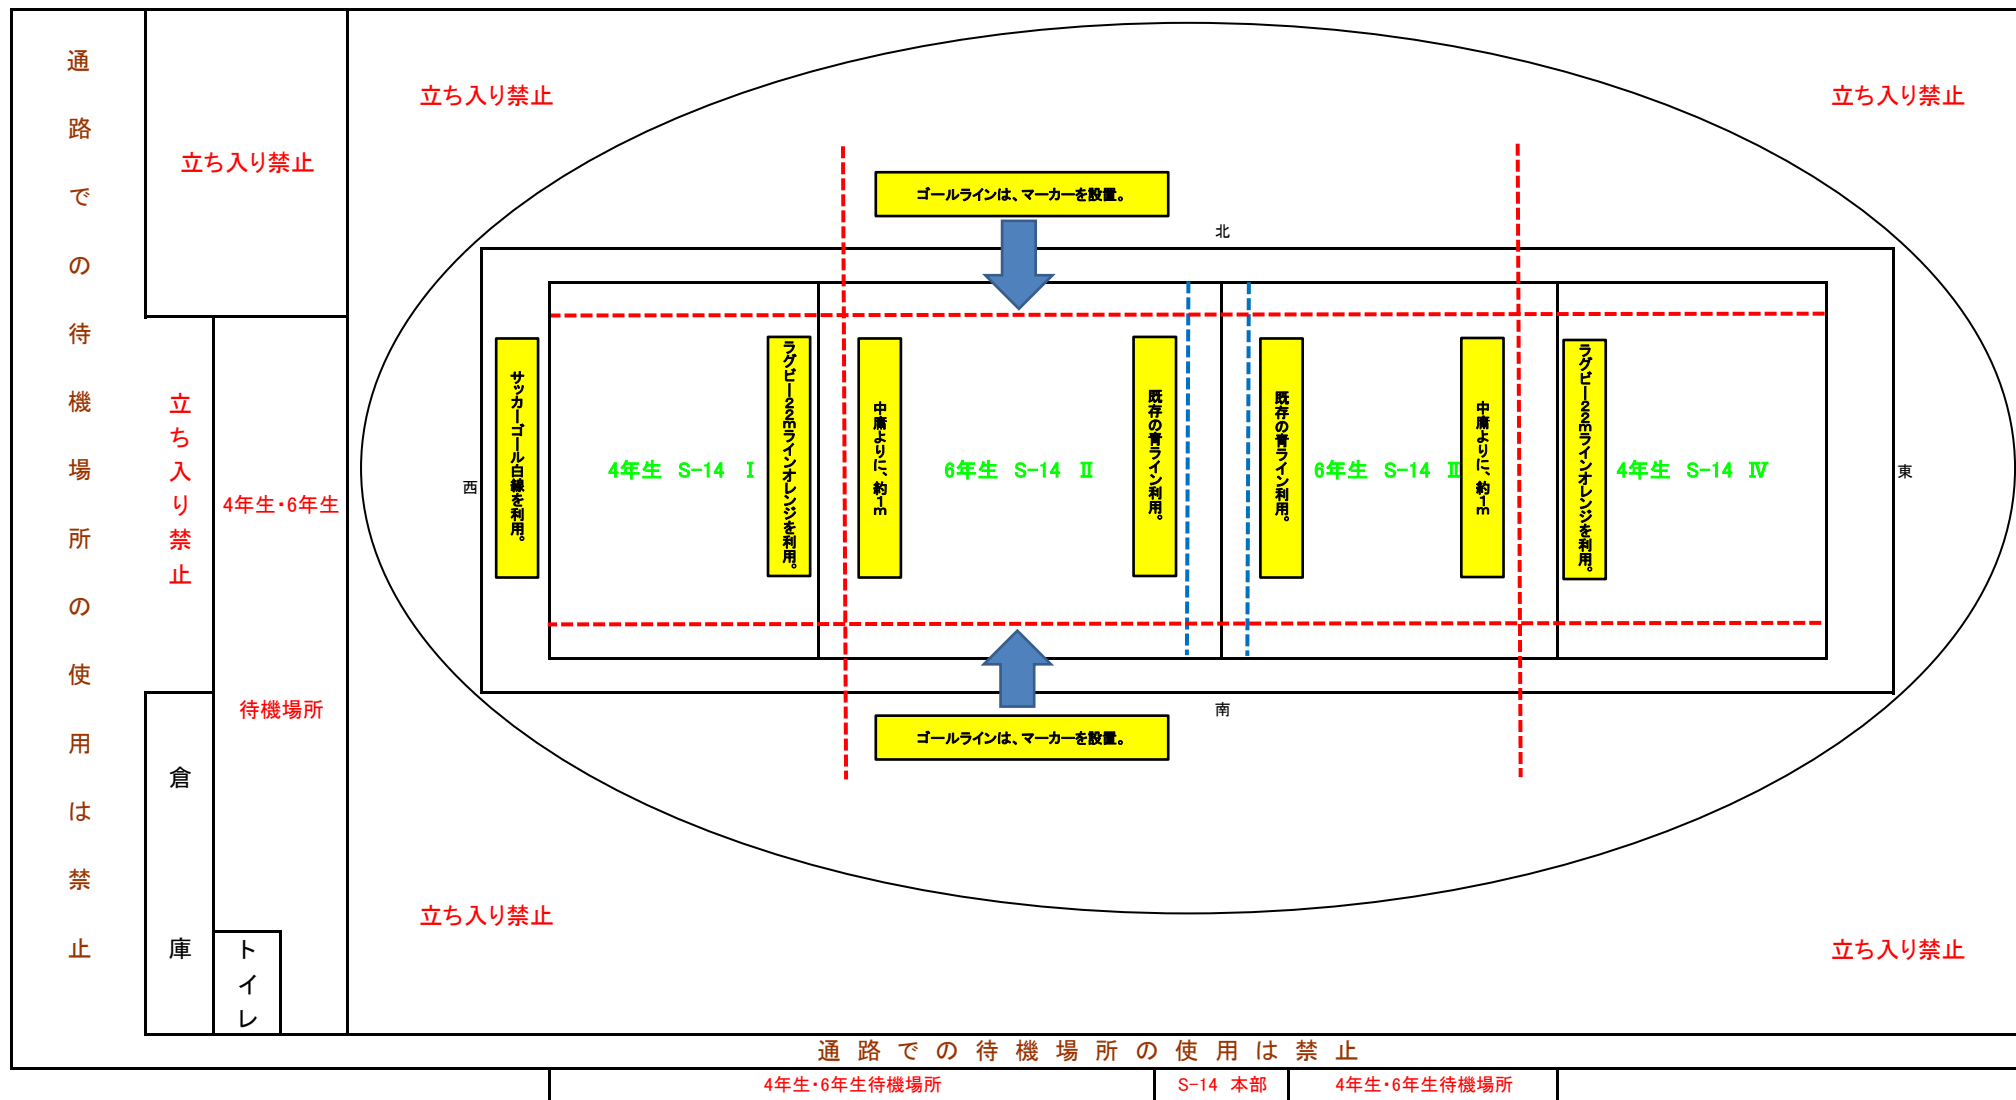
通路での待機場所の使用は禁止

立ち入り禁止

立ち入り禁止

立ち入り禁止

ゴールラインは、マーカーを設置。

北

4年生・6年生

待機場所

西

サッカーゴール白線を利用。

4年生 S-14 Ⅰ

ラグビー22mラインオレンジを利用。

中席よりに、約1m

6年生 S-14 Ⅱ

既存の青ライン利用。

既存の青ライン利用。

6年生 S-14 Ⅲ

中席よりに、約1m

ラグビー22mラインオレンジを利用。

4年生 S-14 Ⅳ

東

南

ゴールラインは、マーカーを設置。

倉庫

トイレ

立ち入り禁止

立ち入り禁止

通路での待機場所の使用は禁止

4年生・6年生待機場所

S-14 本部

4年生・6年生待機場所